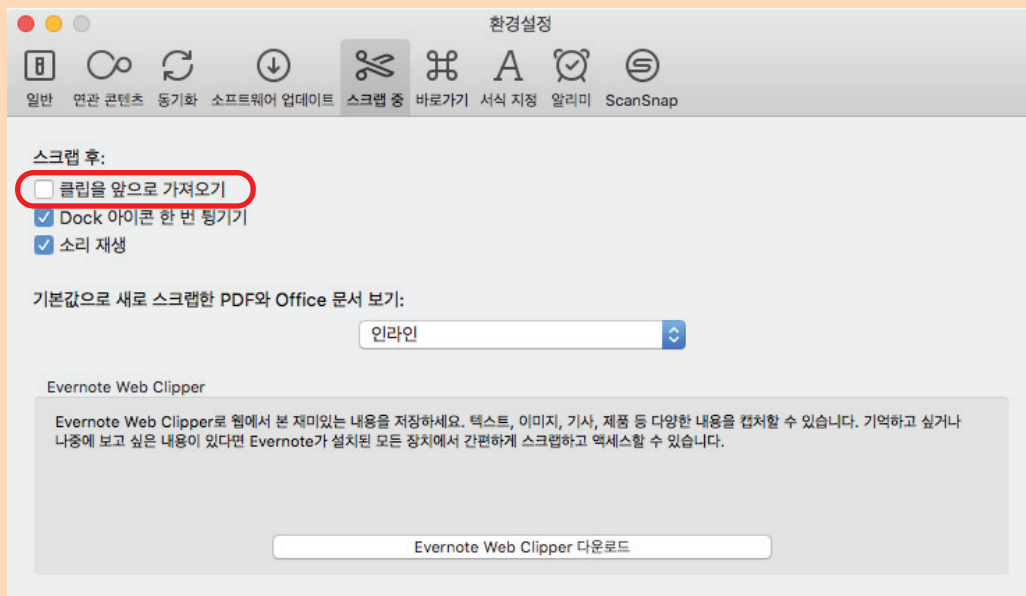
환경설정

일반 연관 콘텐츠 동기화 소프트웨어 업데이트 스크랩 중 바로가기 서식 지정 알리미 ScanSnap

스크랩 후:

클립을 앞으로 가져오기

Dock 아이콘 한 번 튕기기

소리 재생

기본값으로 새로 스크랩한 PDF와 Office 문서 보기:

인라인

Evernote Web Clipper

Evernote Web Clipper로 웹에서 본 재미있는 내용을 저장하세요. 텍스트, 이미지, 기사, 제품 등 다양한 내용을 캡처할 수 있습니다. 기억하고 싶거나 나중에 보고 싶은 내용이 있다면 Evernote가 설치된 모든 장치에서 간편하게 스크랩하고 액세스할 수 있습니다.

Evernote Web Clipper 다운로드